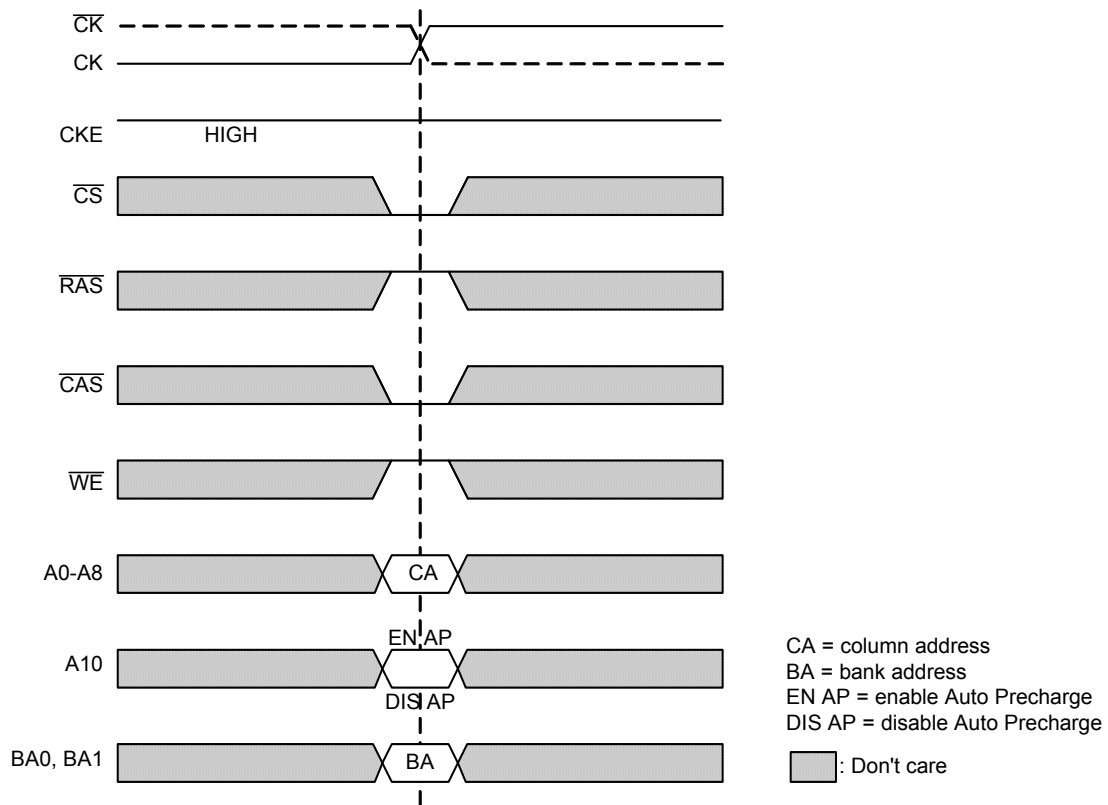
$\overline{CK}$
CK
CKE
HIGH
$\overline{CS}$
$\overline{RAS}$
$\overline{CAS}$
$\overline{WE}$
A0-A8
CA
EN AP
A10
DIS AP
BA0, BA1
BA

CA = column address
BA = bank address
EN AP = enable Auto Precharge
DIS AP = disable Auto Precharge

: Don't care